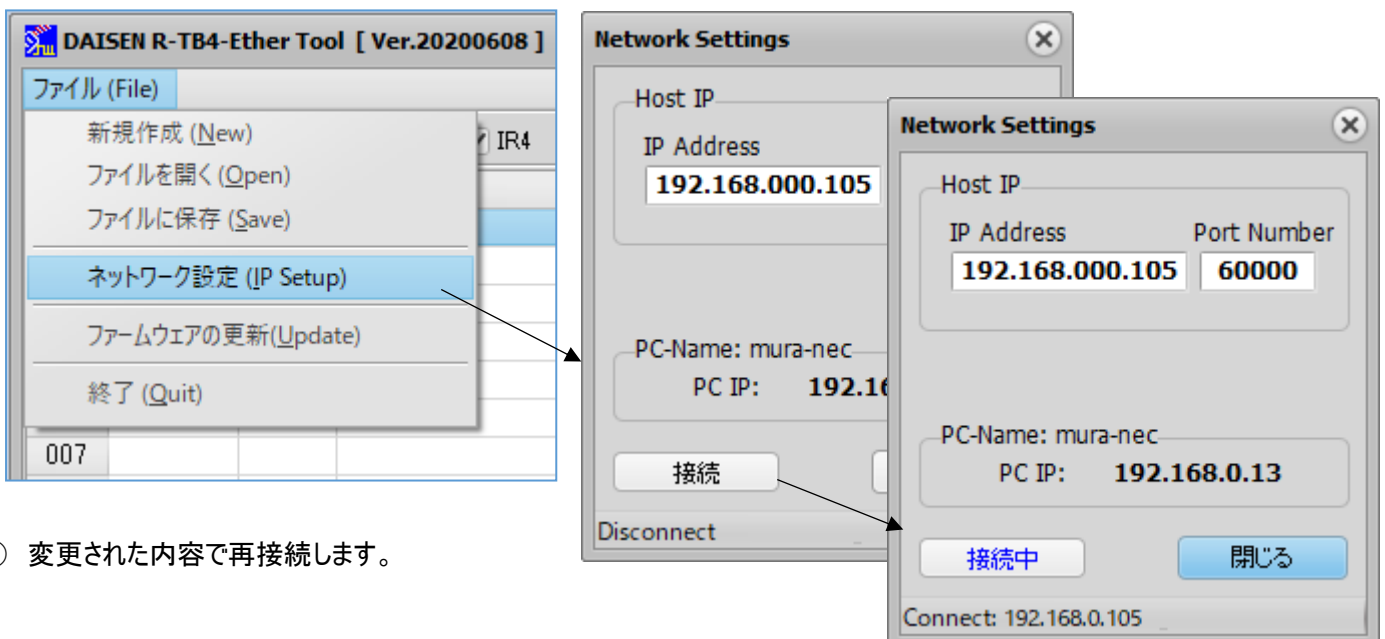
DAISEN R-TB4-Ether Tool [ Ver.20200608 ]

ファイル (File)

新規作成 (New)

ファイルを開く(Open)

ファイルに保存 (Save)

ネットワーク設定 (IP Setup)

ファームウェアの更新(Update)

終了 (Quit)

IR4

007

) 変更された内容で再接続します。

Network Settings

Host IP

IP Address

192.168.000.105

PC-Name: mura-nec

PC IP: 192.16

接続

Disconnect

Network Settings

Host IP

IP Address

Port Number

192.168.000.105

60000

PC-Name: mura-nec

PC IP: 192.168.0.13

接続中

閉じる

Connect: 192.168.0.105